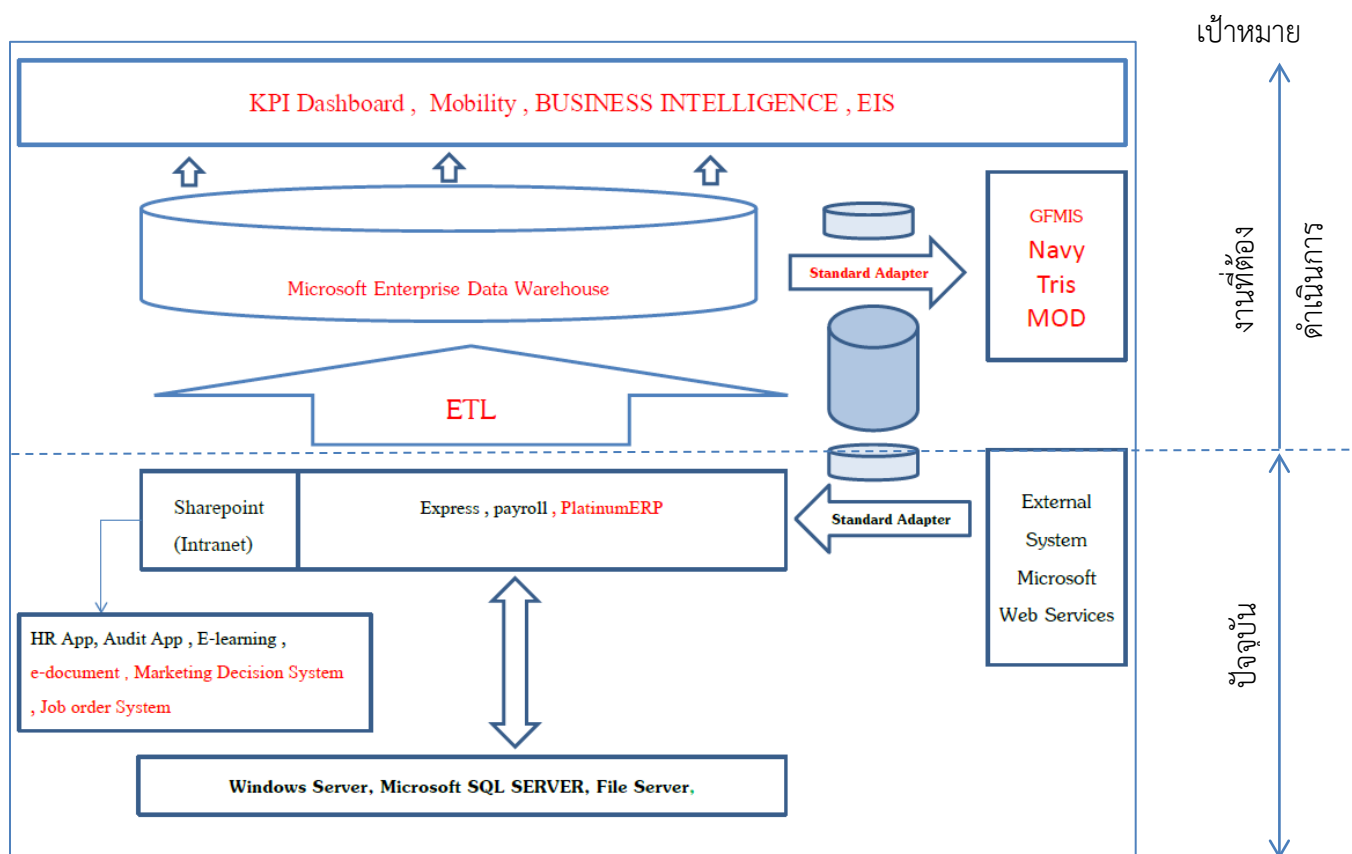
เป้าหมาย

KPI Dashboard , Mobility , BUSINESS INTELLIGENCE , EIS

Microsoft Enterprise Data Warehouse

Standard Adapter

GFMIS
Navy
Tris
MOD

งานที่ต้อง
ดำเนินการ

ETL

Sharepoint (Intranet)

Express , payroll , PlatinumERP

Standard Adapter

External System Microsoft Web Services

HR App, Audit App , E-learning , e-document , Marketing Decision System , Job order System

ปัจจุบัน

Windows Server, Microsoft SQL SERVER, File Server,